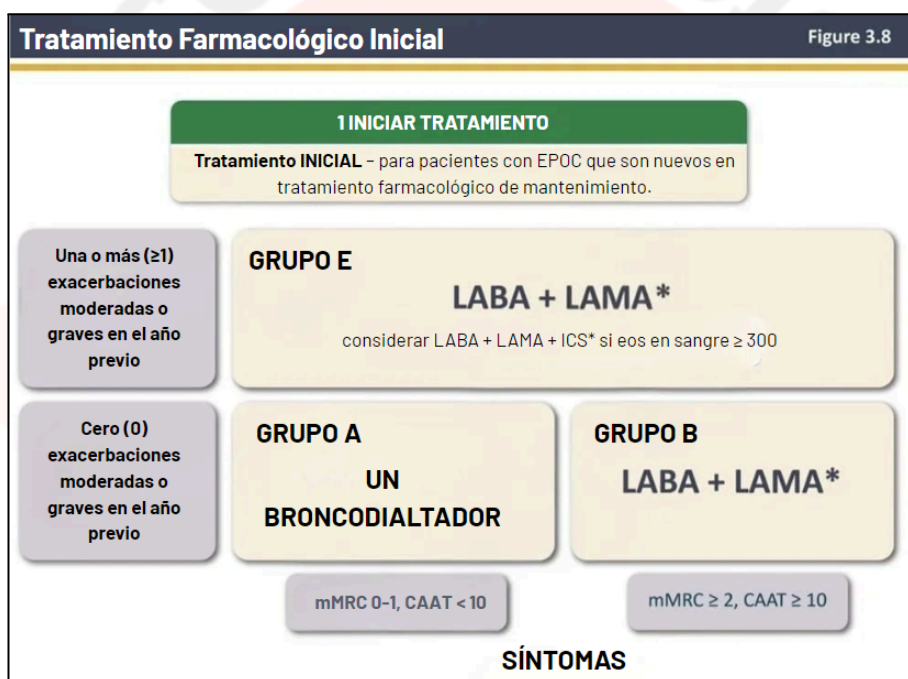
Tratamiento Farmacológico Inicial

Figure 3.8

1 INICIAR TRATAMIENTO

Tratamiento INICIAL – para pacientes con EPOC que son nuevos en tratamiento farmacológico de mantenimiento.

Una o más (≥1) exacerbaciones moderadas o graves en el año previo

GRUPO E

LABA + LAMA*

considerar LABA + LAMA + ICS* si eos en sangre ≥ 300

Cero (0) exacerbaciones moderadas o graves en el año previo

GRUPO A

UN BRONCODIALTADOR

GRUPO B

LABA + LAMA*

mMRC 0-1, CAAT < 10

mMRC ≥ 2, CAAT ≥ 10

SÍNTOMAS